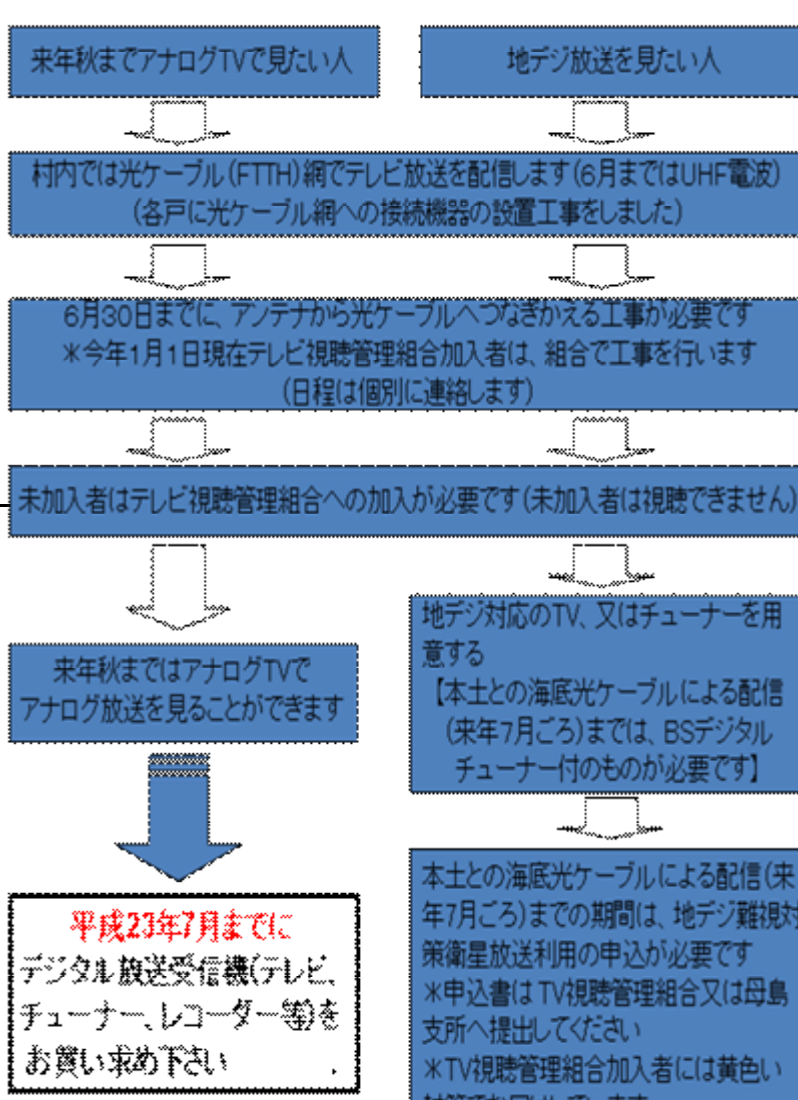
来年秋までアナログTVで見たい人

地デジ放送を見たい人

村内では光ケーブル(FTTH)網でテレビ放送を配信します(6月まではUHF電波)
(各戸に光ケーブル網への接続機器の設置工事をしました)

6月30日までに、アンテナから光ケーブルへつなぎかえる工事が必要です
＊今年1月1日現在テレビ視聴管理組合加入者は、組合で工事を行います
(日程は個別に連絡します)

未加入者はテレビ視聴管理組合への加入が必要です(未加入者は視聴できません)

来年秋まではアナログTVでアナログ放送を見ることができます

平成23年7月までに
デジタル放送受信機(テレビ、チューナー、レコーダー等)をお買い求め下さい

地デジ対応のTV、又はチューナーを用意する
【本土との海底光ケーブルによる配信(来年7月ごろ)までは、BSデジタルチューナー付のものが必要です】

本土との海底光ケーブルによる配信(来年7月ごろ)までの期間は、地デジ難視対策衛星放送利用の申込が必要です
＊申込書はTV視聴管理組合又は母島支所へ提出してください
＊TV視聴管理組合加入者には黄色い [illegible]